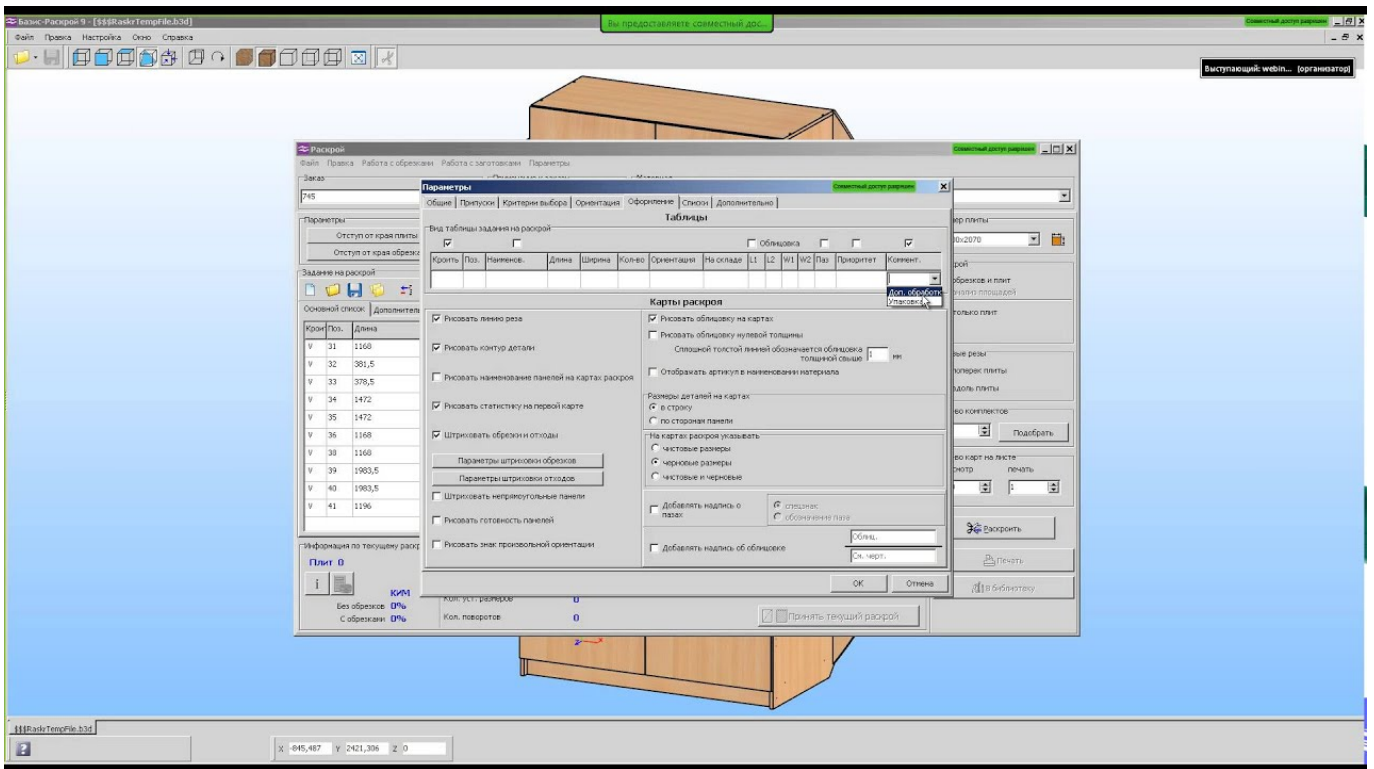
Базис-Раскрой 9 - [$$$RaskrTempFile.b3d]
Файл Правка Настройка Окно Справка
Вы предоставляете совместный дос...
Совместный доступ разрешен
Выступающий: webin... (организатор)

Раскрой
Совместный доступ разрешен
Файл Правка Работа с обрезками Работа с заготовками Параметры
Заказ
745
Параметры
Отступ от края плиты
Отступ от края обрезк
Задание на раскрой
Основной список Дополнител
| Крои | Поз. | Длина |
|---|---|---|
| V | 31 | 1168 |
| V | 32 | 381,5 |
| V | 33 | 378,5 |
| V | 34 | 1472 |
| V | 35 | 1472 |
| V | 36 | 1168 |
| V | 38 | 1168 |
| V | 39 | 1983,5 |
| V | 40 | 1983,5 |
| V | 41 | 1196 |

Информация по текущему раскр
Плит 0
КИМ
Без обрезков 0%
С обрезками 0%
Кол. уст. размеров 0
Кол. поворотов 0
Принять текущий раскрой

ер плиты
0x2070
рой
обрезков и плит
только плит
ые резы
поперек плиты
вдоль плиты
во комплектов
Подобрать
во карт на листе
смотр печать
1
Раскроить
Печать
В библиотеку

Параметры
Совместный доступ разрешен
Общие | Припуски | Критерии выбора | Ориентация | Оформление | Списки | Дополнительно
Таблицы
Вид таблицы задания на раскрой
Облицовка
| Кроить | Поз. | Наименов. | Длина | Ширина | Кол-во | Ориентация | На складе | L1 | L2 | W1 | W2 | Паз | Приоритет | Коммент. |
|---|---|---|---|---|---|---|---|---|---|---|---|---|---|---|
Доп. обработк
Упаковка
Карты раскроя
Рисовать линию реза
Рисовать контур детали
Рисовать наименование панелей на картах раскроя
Рисовать статистику на первой карте
Штриховать обрезки и отходы
Параметры штриховки обрезков
Параметры штриховки отходов
Штриховать непрямоугольные панели
Рисовать готовность панелей
Рисовать знак произвольной ориентации
Рисовать облицовку на картах
Рисовать облицовку нулевой толщины
Сплошной толстой линией обозначается облицовка толщиной свыше 1 мм
Отображать артикул в наименовании материала
Размеры деталей на картах
в строку
по сторонам панели
На картах раскроя указывать
чистовые размеры
черновые размеры
чистовые и черновые
Добавлять надпись о пазах
спецзнак
обозначение паза
Добавлять надпись об облицовке
Облиц.
См. черт.
ОК Отмена

$$$RaskrTempFile.b3d
X -845,487 Y 2421,306 Z 0